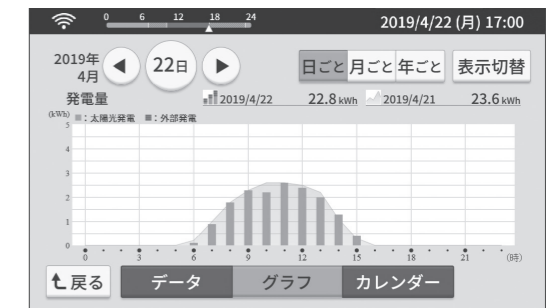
0 6 12 18 24

2019/4/22 (月) 17:00

2019年 4月

22日

日ごと 月ごと 年ごと 表示切替

発電量

2019/4/22 22.8 kWh

2019/4/21 23.6 kWh

(kWh) ■：太陽光発電 ■：外部発電

5
4
3
2
1
0

0 3 6 9 12 15 18 21 (時)

戻る

データ

グラフ

カレンダー